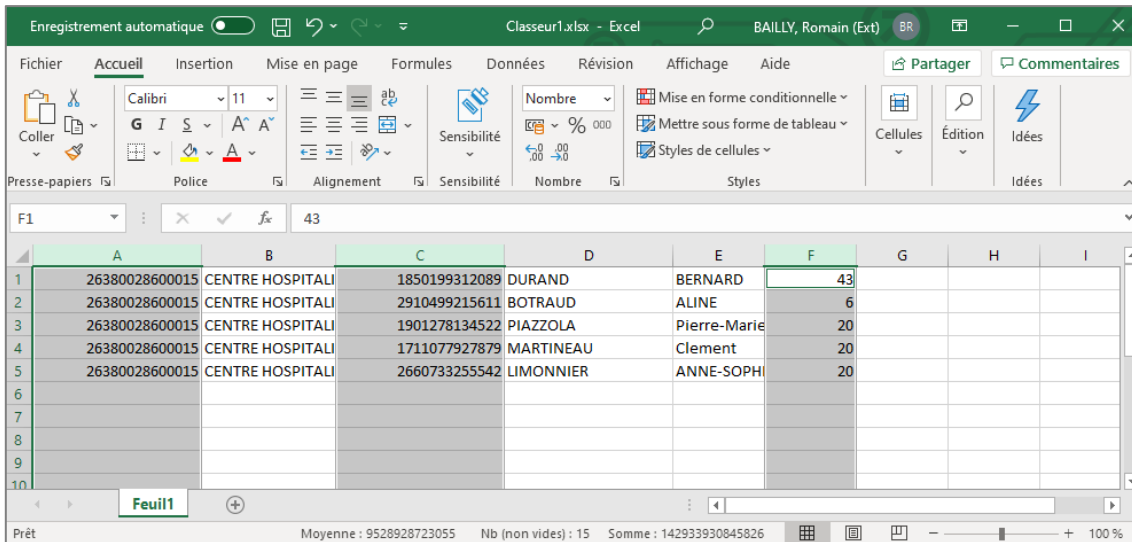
Enregistrement automatique Classeur1.xlsx - Excel BAILLY, Romain (Ext) BR

Fichier Accueil Insertion Mise en page Formules Données Révision Affichage Aide Partager Commentaires

Coller Calibri 11 G I S Nombre % 000 Mise en forme conditionnelle Mettre sous forme de tableau Styles de cellules Sensibilité Cellules Édition Idées

Presse-papiers Police Alignement Sensibilité Nombre Styles Idées

F1 43

| | A | B | C | D | E | F | G | H | I |
|---|---|---|---|---|---|---|---|---|---|
| 1 | 26380028600015 | CENTRE HOSPITALI | 1850199312089 | DURAND | BERNARD | 43 | | | |
| 2 | 26380028600015 | CENTRE HOSPITALI | 2910499215611 | BOTRAUD | ALINE | 6 | | | |
| 3 | 26380028600015 | CENTRE HOSPITALI | 1901278134522 | PIAZZOLA | Pierre-Marie | 20 | | | |
| 4 | 26380028600015 | CENTRE HOSPITALI | 1711077927879 | MARTINEAU | Clement | 20 | | | |
| 5 | 26380028600015 | CENTRE HOSPITALI | 2660733255542 | LIMONNIER | ANNE-SOPHI | 20 | | | |
| 6 | | | | | | | | | |
| 7 | | | | | | | | | |
| 8 | | | | | | | | | |
| 9 | | | | | | | | | |
| 10 | | | | | | | | | |

Feuil1

Prêt Moyenne : 9528928723055 Nb (non vides) : 15 Somme : 142933930845826 100 %